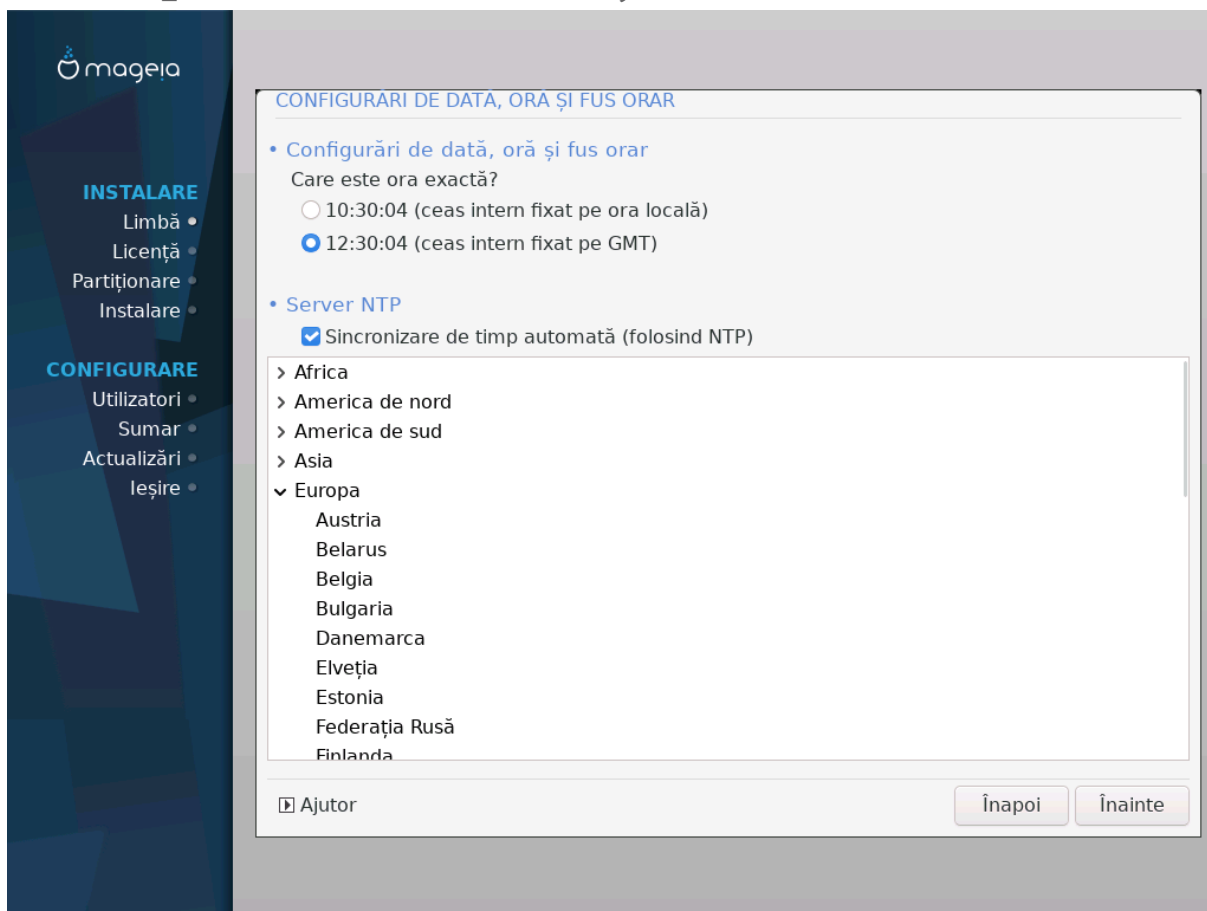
mageia

INSTALARE
Limbă
Licență
Partiționare
Instalare

CONFIGURARE
Utilizatori
Sumar
Actualizări
Ieșire

CONFIGURARI DE DATA, ORA ȘI FUS ORAR

• Configurări de dată, oră și fus orar
Care este ora exactă?
10:30:04 (ceas intern fixat pe ora locală)
12:30:04 (ceas intern fixat pe GMT)

• Server NTP
Sincronizare de timp automată (folosind NTP)

> Africa
> America de nord
> America de sud
> Asia
⌄ Europa
Austria
Belarus
Belgia
Bulgaria
Danemarca
Elveția
Estonia
Federația Rusă
Finlanda

Ajutor
Înapoi
Înainte